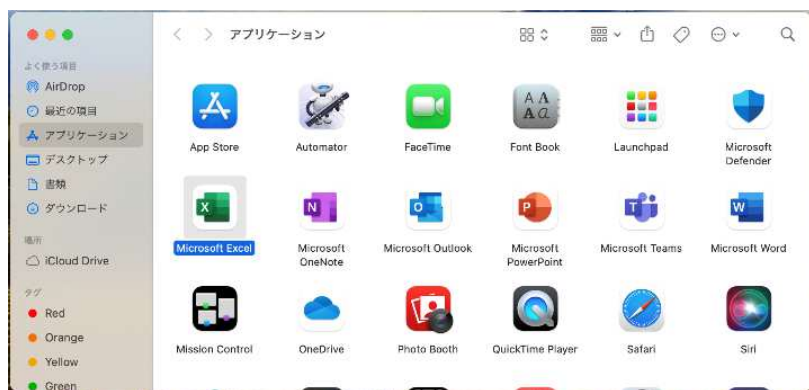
よく使う項目
AirDrop
最近の項目
アプリケーション
デスクトップ
書類
ダウンロード
場所
iCloud Drive
タグ
Red
Orange
Yellow
Green

アプリケーション

App Store
Automator
FaceTime
Font Book
Launchpad
Microsoft Defender
Microsoft Excel
Microsoft OneNote
Microsoft Outlook
Microsoft PowerPoint
Microsoft Teams
Microsoft Word
Mission Control
OneDrive
Photo Booth
QuickTime Player
Safari
Siri